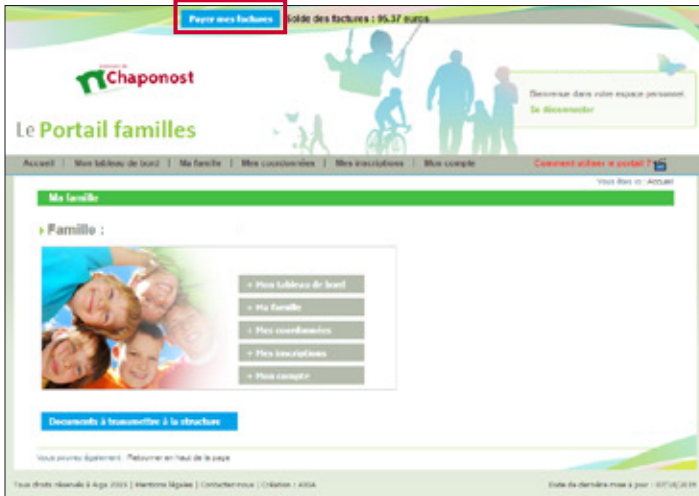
Payer mes factures Solde des factures : 95,37 euros

Chaponost

Le Portail familles

Bienvenue dans votre espace personnel
Se déconnecter

Accueil | Mon tableau de bord | Ma famille | Mes coordonnées | Mes inscriptions | Mon compte

Comment utiliser le portail ?

Vous êtes ici : Accueil

Ma famille

Famille :

» Mon tableau de bord
» Ma famille
» Mes coordonnées
» Mes inscriptions
» Mon compte

Documents à transmettre à la structure

Vous pouvez également : Retourner en haut de la page

Tous droits réservés à Aiga 2015 | Mentions légales | Contactez-nous | Création : AIGA

Date de dernière mise à jour : 07/10/2015